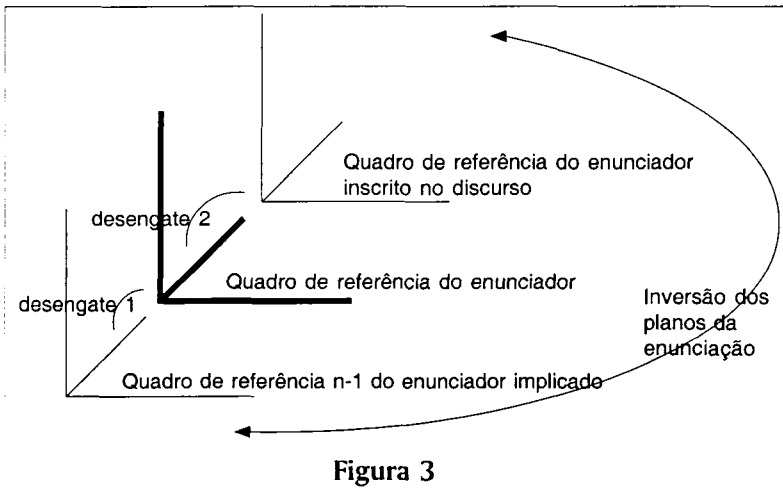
Quadro de referência do enunciador inscrito no discurso

desengate 2

Quadro de referência do enunciador

desengate 1

Inversão dos planos da enunciação

Quadro de referência n-1 do enunciador implicado

Figura 3